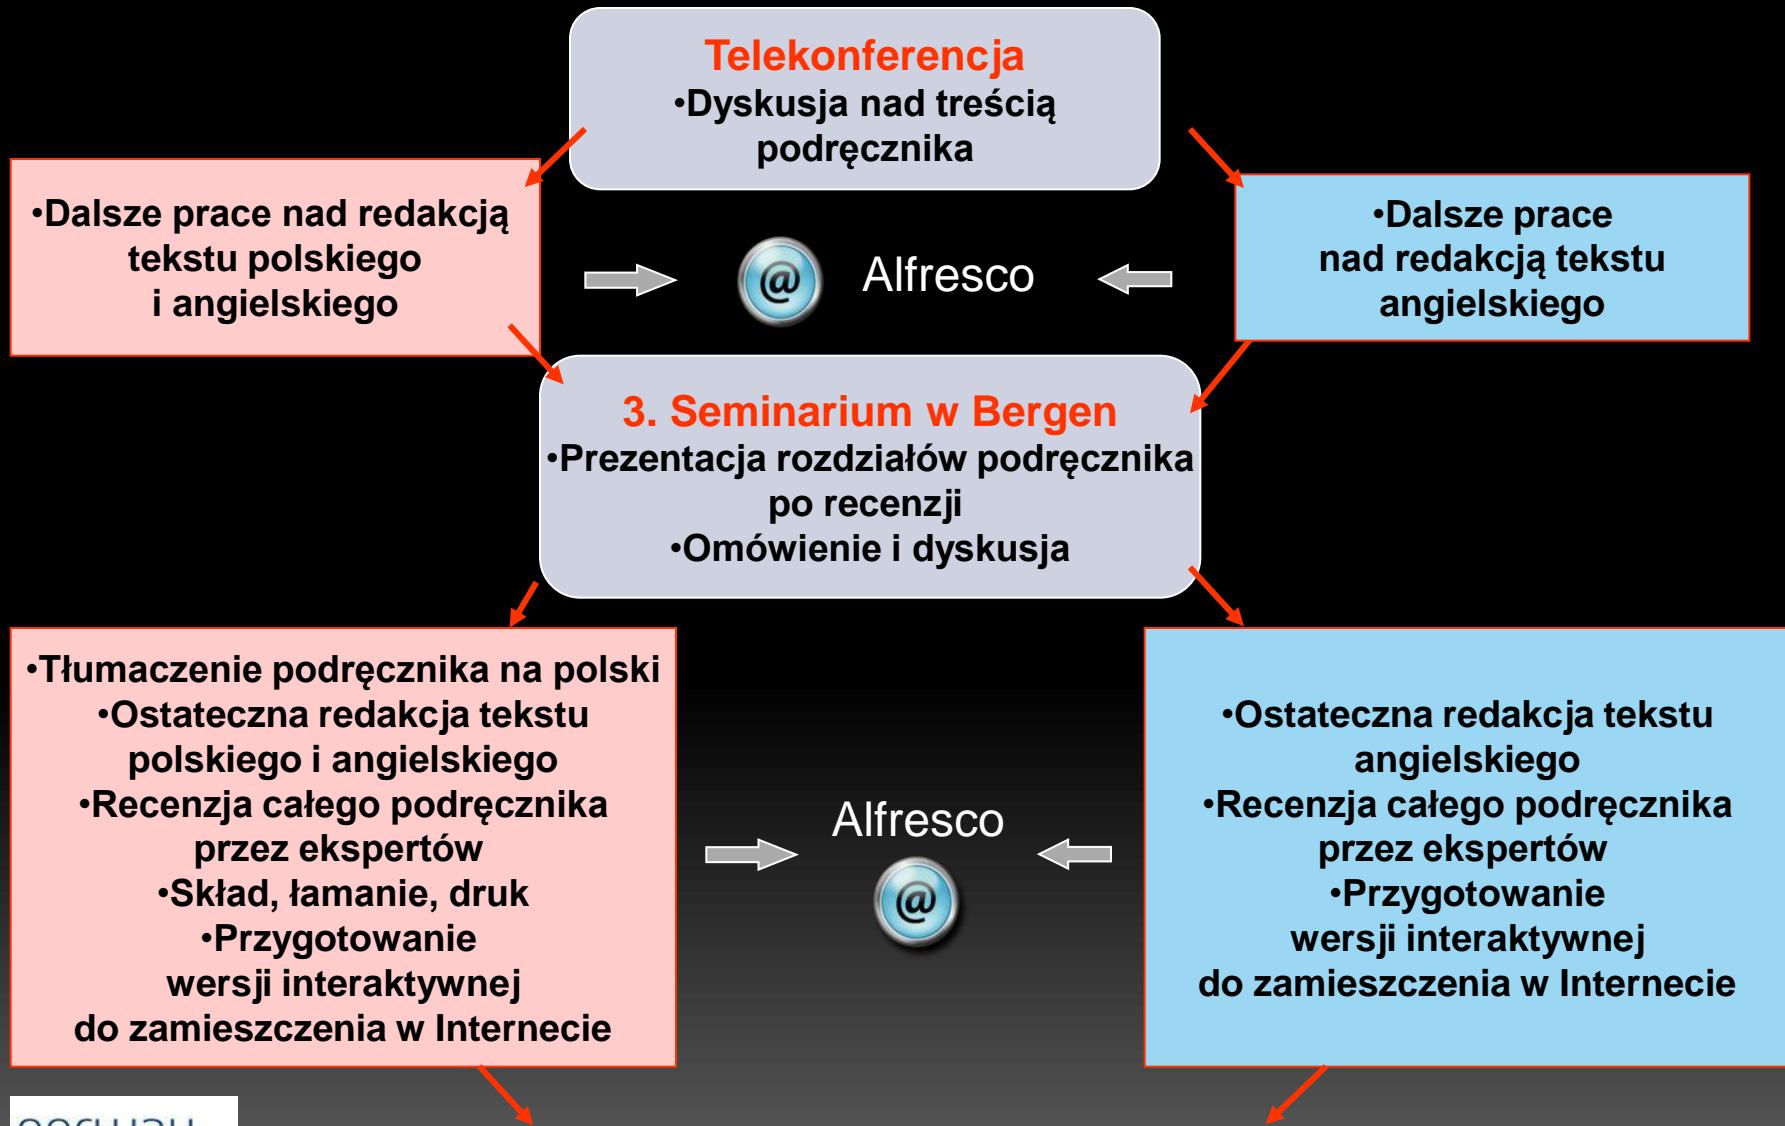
Telekonferencja
•Dyskusja nad treścią podręcznika

•Dalsze prace nad redakcją tekstu polskiego i angielskiego

@ Alfresco

•Dalsze prace nad redakcją tekstu angielskiego

3. Seminarium w Bergen
•Prezentacja rozdziałów podręcznika po recenzji
•Omówienie i dyskusja

•Tłumaczenie podręcznika na polski
•Ostateczna redakcja tekstu polskiego i angielskiego
•Recenzja całego podręcznika przez ekspertów
•Skład, łamanie, druk
•Przygotowanie wersji interaktywnej do zamieszczenia w Internecie

Alfresco
@

•Ostateczna redakcja tekstu angielskiego
•Recenzja całego podręcznika przez ekspertów
•Przygotowanie wersji interaktywnej do zamieszczenia w Internecie

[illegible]